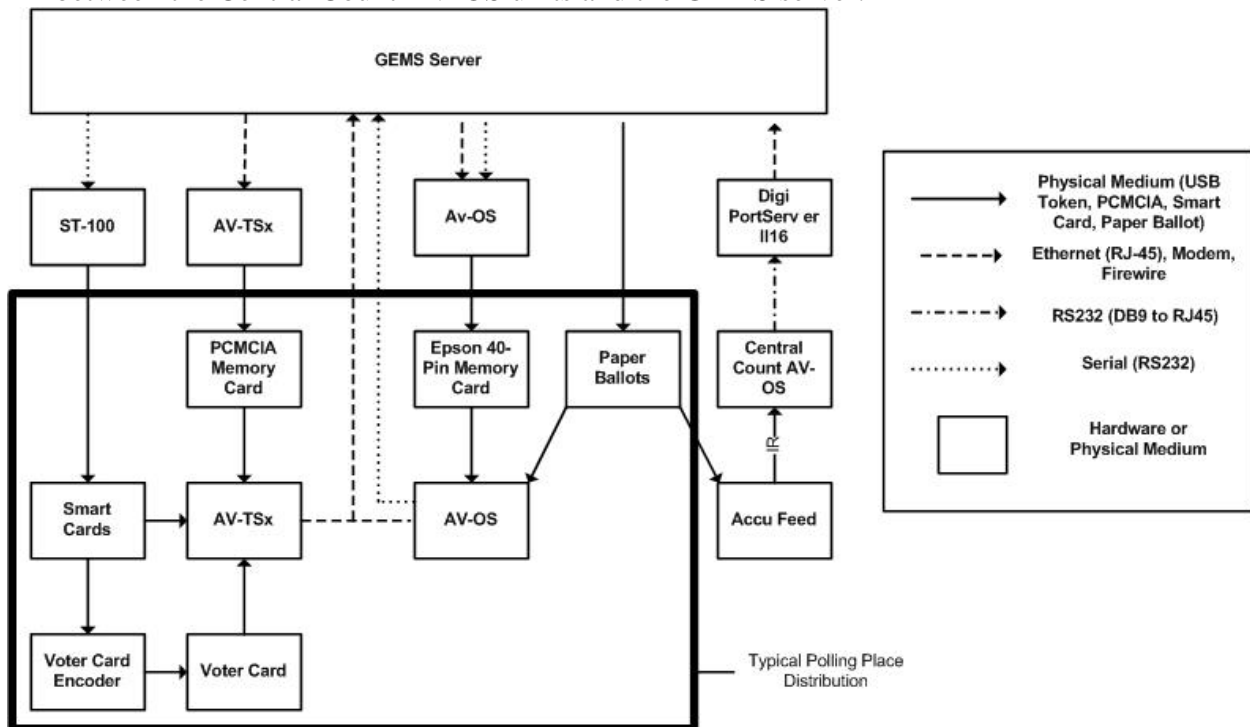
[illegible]

GEMS Server

ST-100

AV-TSx

Av-OS

Digi PortServ er II16

Physical Medium (USB Token, PCMCIA, Smart Card, Paper Ballot)

Ethernet (RJ-45), Modem, Firewire

RS232 (DB9 to RJ45)

Serial (RS232)

Hardware or Physical Medium

PCMCIA Memory Card

Epson 40-Pin Memory Card

Paper Ballots

Central Count AV-OS

IR

Smart Cards

AV-TSx

AV-OS

Accu Feed

Voter Card Encoder

Voter Card

Typical Polling Place Distribution